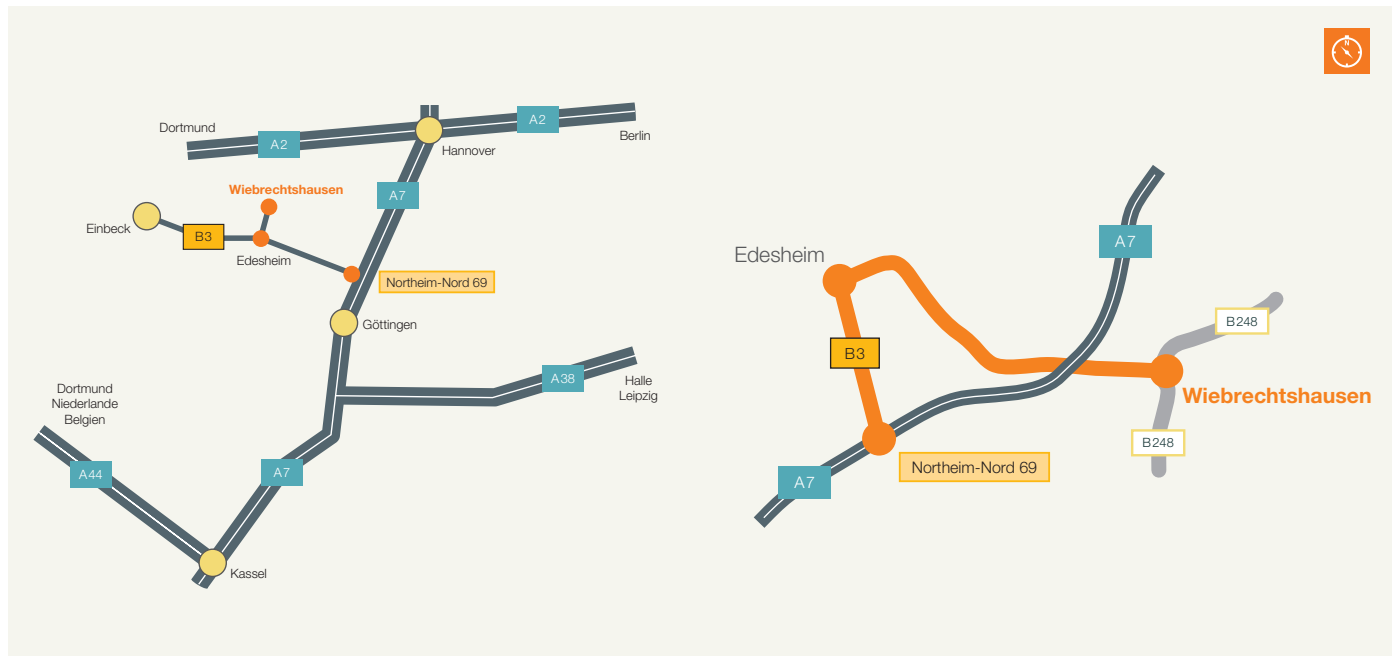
Dortmund
A2
Hannover
A2
Berlin
Wiebrechtshausen
A7
Einbeck
B3
Edesheim
Northeim-Nord 69
Göttingen
Dortmund
Niederlande
Belgien
A38
Halle
Leipzig
A44
A7
Kassel

Edesheim
A7
B3
B248
Wiebrechtshausen
B248
Northeim-Nord 69
A7